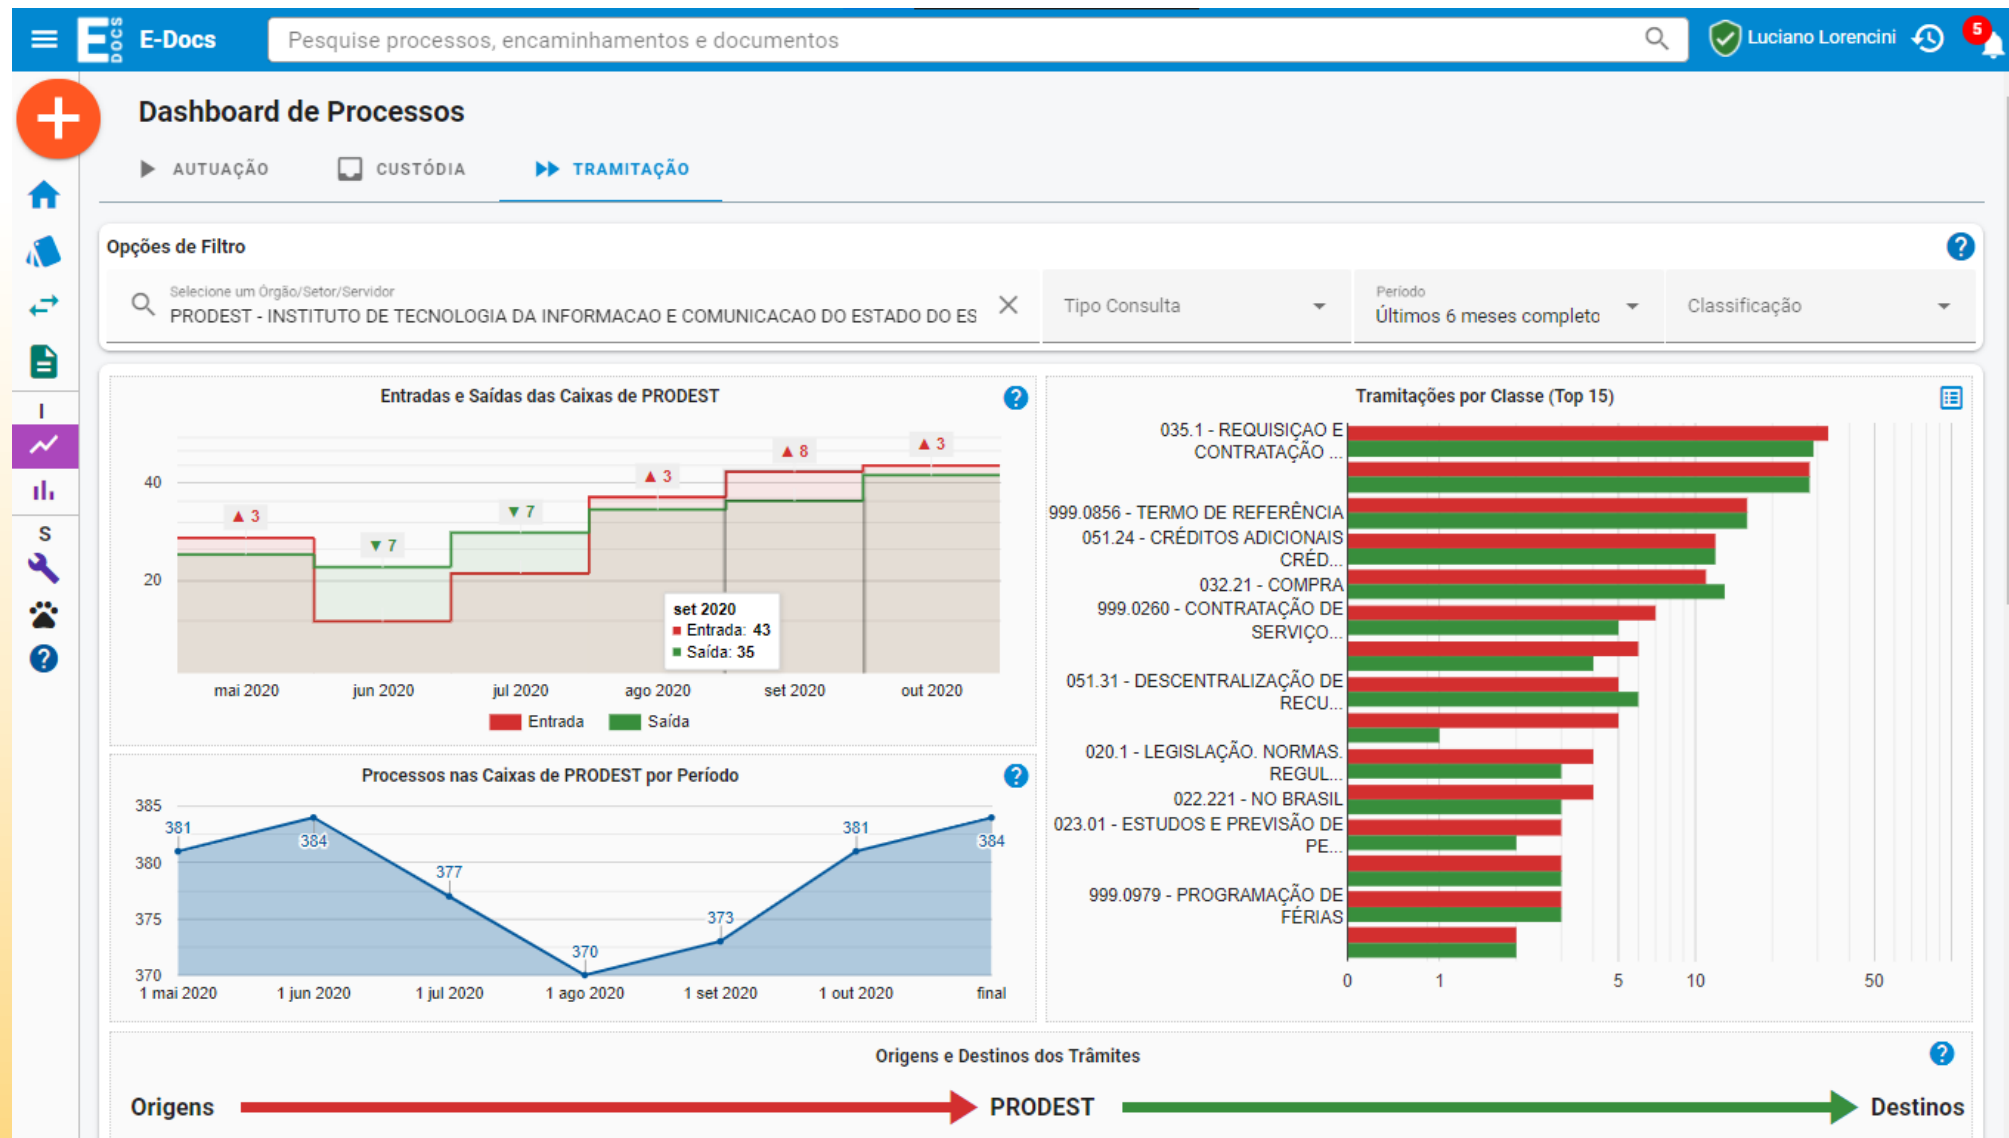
E-Docs

Pesquise processos, encaminhamentos e documentos

Luciano Lorencini 5

I

S

Dashboard de Processos

AUTUAÇÃO CUSTÓDIA TRAMITAÇÃO

Opções de Filtro

Selecione um Órgão/Setor/Servidor
PRODEST - INSTITUTO DE TECNOLOGIA DA INFORMACAO E COMUNICACAO DO ESTADO DO ES

Tipo Consulta

Período
Últimos 6 meses completo

Classificação

Entradas e Saídas das Caixas de PRODEST

40
20

▲ 3
▼ 7
▼ 7
▲ 3
▲ 8
▲ 3

set 2020
Entrada: 43
Saída: 35

mai 2020 jun 2020 jul 2020 ago 2020 set 2020 out 2020

Entrada Saída

Tramitações por Classe (Top 15)

035.1 - REQUISIÇAO E CONTRATAÇÃO ...
999.0856 - TERMO DE REFERÊNCIA
051.24 - CRÉDITOS ADICIONAIS CRÉD...
032.21 - COMPRA
999.0260 - CONTRATAÇÃO DE SERVIÇO...
051.31 - DESCENTRALIZAÇÃO DE RECU...
020.1 - LEGISLAÇÃO. NORMAS. REGUL...
022.221 - NO BRASIL
023.01 - ESTUDOS E PREVISÃO DE PE...
999.0979 - PROGRAMAÇÃO DE FÉRIAS

0 1 5 10 50

Processos nas Caixas de PRODEST por Período

385
380
375
370

381 384 377 370 373 381 384

1 mai 2020 1 jun 2020 1 jul 2020 1 ago 2020 1 set 2020 1 out 2020 final

Origens e Destinos dos Trâmites

Origens PRODEST Destinos